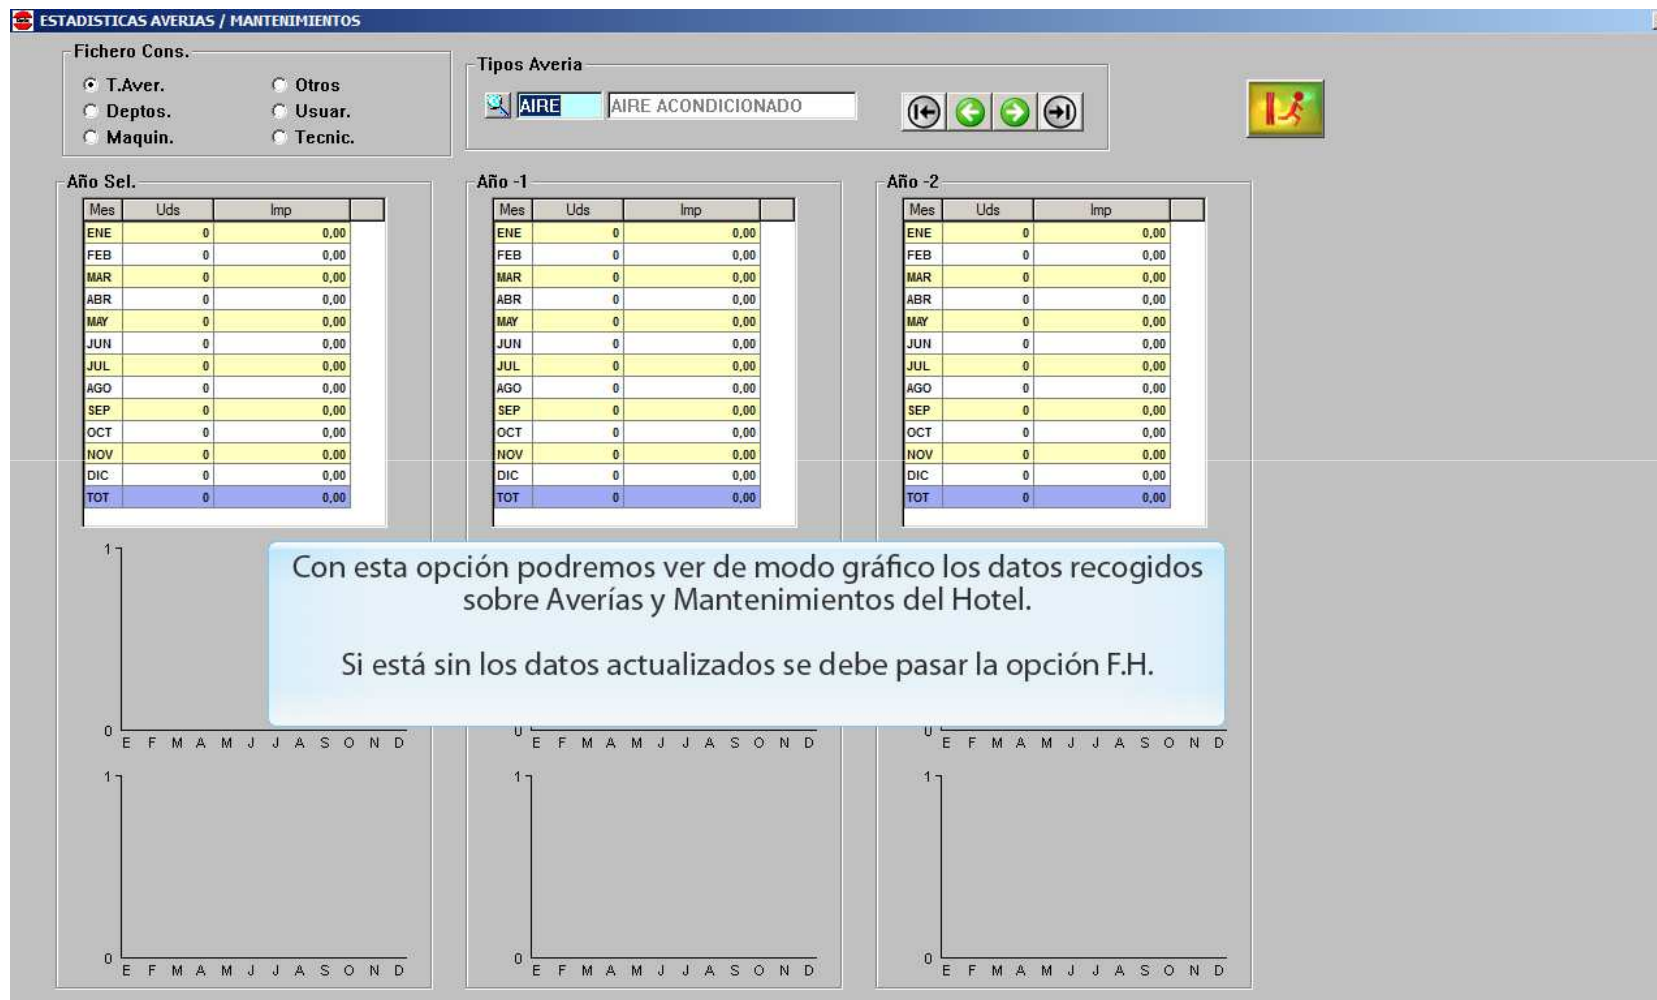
ESTADISTICAS AVERIAS / MANTENIMIENTOS

Fichero Cons.
T.Aver.
Deptos.
Maquin.
Otros
Usuar.
Tecnic.

Tipos Averia
AIRE
AIRE ACONDICIONADO

Año Sel.

| Mes | Uds | Imp |
|---|---|---|
| ENE | 0 | 0,00 |
| FEB | 0 | 0,00 |
| MAR | 0 | 0,00 |
| ABR | 0 | 0,00 |
| MAY | 0 | 0,00 |
| JUN | 0 | 0,00 |
| JUL | 0 | 0,00 |
| AGO | 0 | 0,00 |
| SEP | 0 | 0,00 |
| OCT | 0 | 0,00 |
| NOV | 0 | 0,00 |
| DIC | 0 | 0,00 |
| TOT | 0 | 0,00 |

Año -1

| Mes | Uds | Imp |
|---|---|---|
| ENE | 0 | 0,00 |
| FEB | 0 | 0,00 |
| MAR | 0 | 0,00 |
| ABR | 0 | 0,00 |
| MAY | 0 | 0,00 |
| JUN | 0 | 0,00 |
| JUL | 0 | 0,00 |
| AGO | 0 | 0,00 |
| SEP | 0 | 0,00 |
| OCT | 0 | 0,00 |
| NOV | 0 | 0,00 |
| DIC | 0 | 0,00 |
| TOT | 0 | 0,00 |

Año -2

| Mes | Uds | Imp |
|---|---|---|
| ENE | 0 | 0,00 |
| FEB | 0 | 0,00 |
| MAR | 0 | 0,00 |
| ABR | 0 | 0,00 |
| MAY | 0 | 0,00 |
| JUN | 0 | 0,00 |
| JUL | 0 | 0,00 |
| AGO | 0 | 0,00 |
| SEP | 0 | 0,00 |
| OCT | 0 | 0,00 |
| NOV | 0 | 0,00 |
| DIC | 0 | 0,00 |
| TOT | 0 | 0,00 |

1
0
E F M A M J J A S O N D

Con esta opción podremos ver de modo gráfico los datos recogidos sobre Averías y Mantenimientos del Hotel.

Si está sin los datos actualizados se debe pasar la opción F.H.

0
E F M A M J J A S O N D
0
E F M A M J J A S O N D

1
0
E F M A M J J A S O N D
1
0
E F M A M J J A S O N D
1
0
E F M A M J J A S O N D